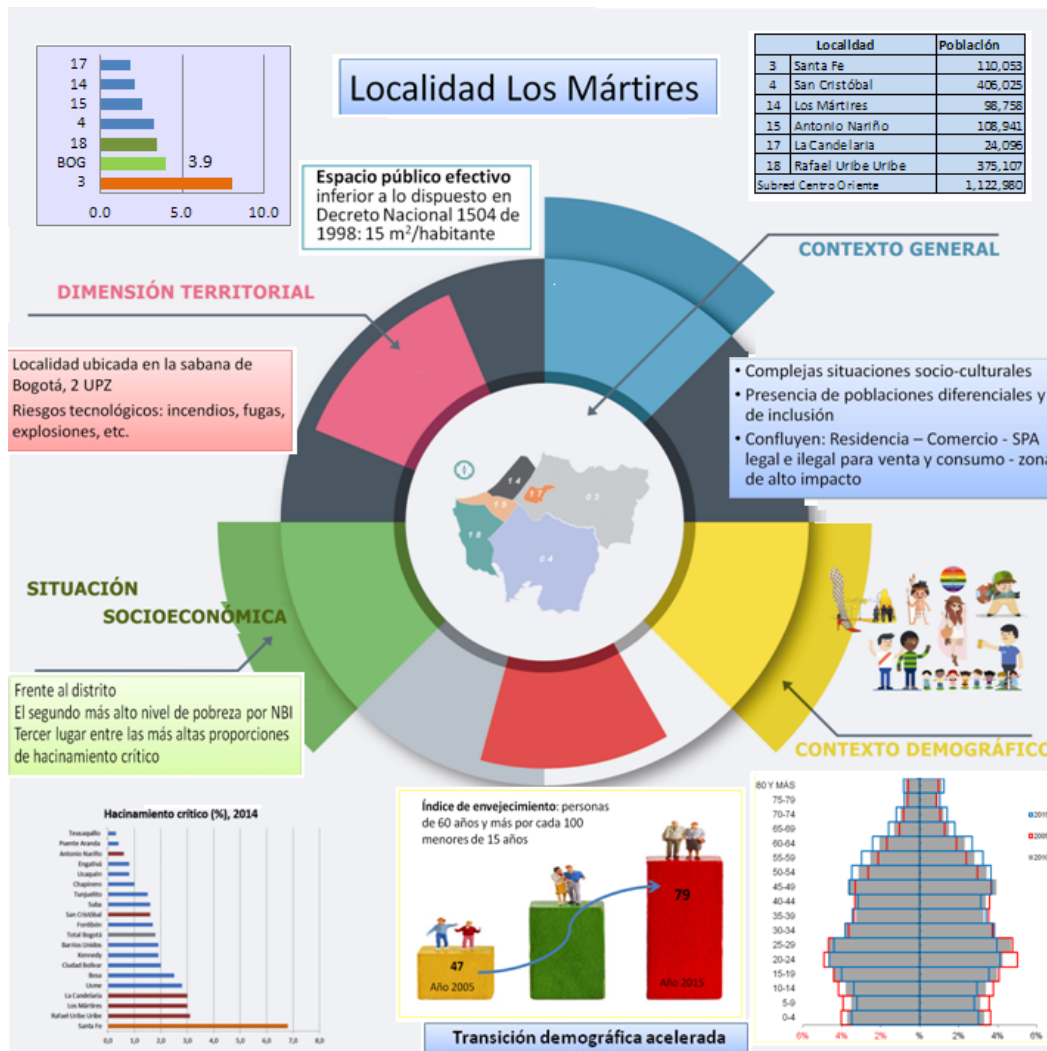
| 17 |
| 14 |
| 15 |
| 4 |
| 18 |
| BOG |
| 3 |

3.9

0.0 5.0 10.0

Localidad Los Mártires

| Localidad | | Población |
|---|---|---|
| 3 | Santa Fe | 110,053 |
| 4 | San Cristóbal | 406,025 |
| 14 | Los Mártires | 98,758 |
| 15 | Antonio Nariño | 108,941 |
| 17 | La Candelaria | 24,096 |
| 18 | Rafael Uribe Uribe | 375,107 |
| Subred Centro Oriente | | 1,122,980 |

Espacio público efectivo inferior a lo dispuesto en Decreto Nacional 1504 de 1998: 15 m$^2$/habitante

CONTEXTO GENERAL

DIMENSIÓN TERRITORIAL

Localidad ubicada en la sabana de Bogotá, 2 UPZ
Riesgos tecnológicos: incendios, fugas, explosiones, etc.

• Complejas situaciones socio-culturales
• Presencia de poblaciones diferenciales y de inclusión
• Confluyen: Residencia – Comercio - SPA legal e ilegal para venta y consumo - zona de alto impacto

14 17 03 15 18 04

SITUACIÓN SOCIOECONÓMICA

Frente al distrito
El segundo más alto nivel de pobreza por NBI
Tercer lugar entre las más altas proporciones de hacinamiento crítico

CONTEXTO DEMOGRÁFICO

Hacinamiento crítico (%), 2014

Teusaquillo
Puente Aranda
Antonio Nariño
Engativá
Usaquén
Chapinero
Tunjuelito
Suba
San Cristóbal
Fontibón
Total Bogotá
Barrios Unidos
Kennedy
Ciudad Bolívar
Bosa
Usme
La Candelaria
Los Mártires
Rafael Uribe Uribe
Santa Fe

0,0 1,0 2,0 3,0 4,0 5,0 6,0 7,0 8,0

Índice de envejecimiento: personas de 60 años y más por cada 100 menores de 15 años

47
Año 2005

79
Año 2015

Transición demográfica acelerada

80 Y MÁS
75-79
70-74
65-69
60-64
55-59
50-54
45-49
40-44
35-39
30-34
25-29
20-24
15-19
10-14
5-9
0-4

6% 4% 2% % 2% 4% 6%

2015
2005
2010